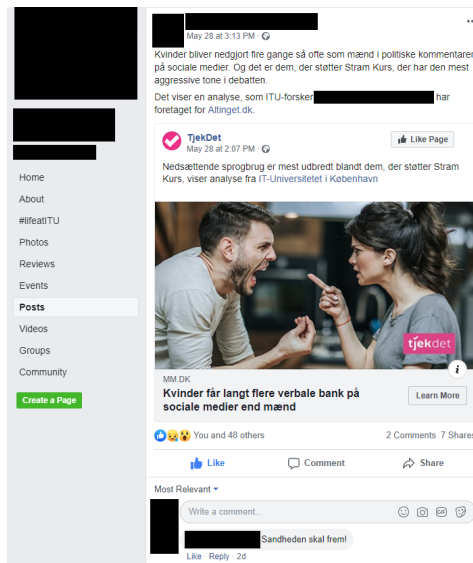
Home
About
#lifeatITU
Photos
Reviews
Events
Posts
Videos
Groups
Community
Create a Page

May 28 at 3:13 PM

Kvinder bliver nedgjort fire gange så ofte som mænd i politiske kommentarer på sociale medier. Og det er dem, der støtter Stram Kurs, der har den mest aggressive tone i debatten.

Det viser en analyse, som ITU-forsker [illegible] har foretaget for Altinget.dk.

TjekDet
May 28 at 2:07 PM
Like Page

Nedsættende sprogbrug er mest udbredt blandt dem, der støtter Stram Kurs, viser analyse fra IT-Universitetet i København

tjekdet

MM.DK
Kvinder får langt flere verbale bank på sociale medier end mænd
Learn More

You and 48 others
2 Comments 7 Shares

Like
Comment
Share

Most Relevant

Write a comment...

Sandheden skal frem!
Like · Reply · 2d